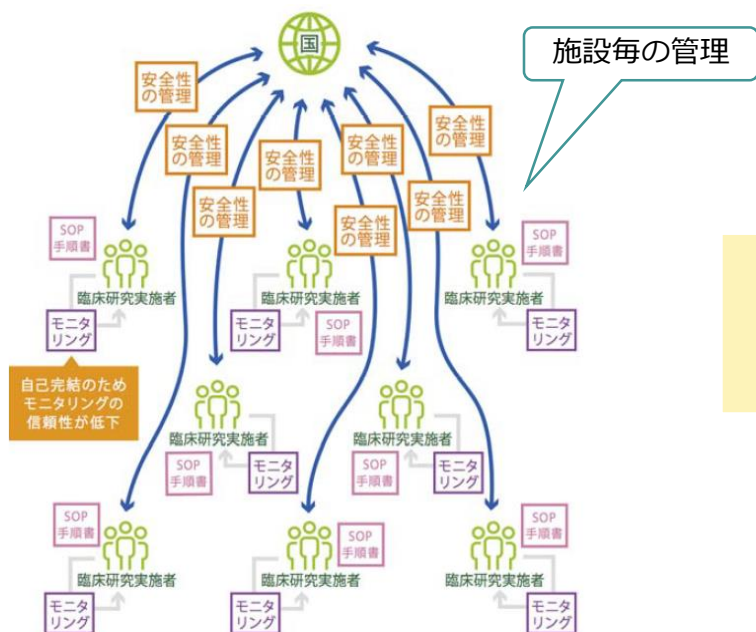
国

施設毎の管理

安全性の管理

安全性の管理

安全性の管理

安全性の管理

安全性の管理

安全性の管理

安全性の管理

安全性の管理

SOP 手順書
臨床研究実施者
モニタリング

自己完結のため モニタリングの 信頼性が低下

臨床研究実施者
モニタリング
SOP 手順書

SOP 手順書
臨床研究実施者
モニタリング

臨床研究実施者
SOP 手順書
モニタリング

臨床研究実施者
SOP 手順書
モニタリング

SOP 手順書
臨床研究実施者
モニタリング

SOP 手順書
臨床研究実施者
モニタリング

SOP 手順書
臨床研究実施者
モニタリング